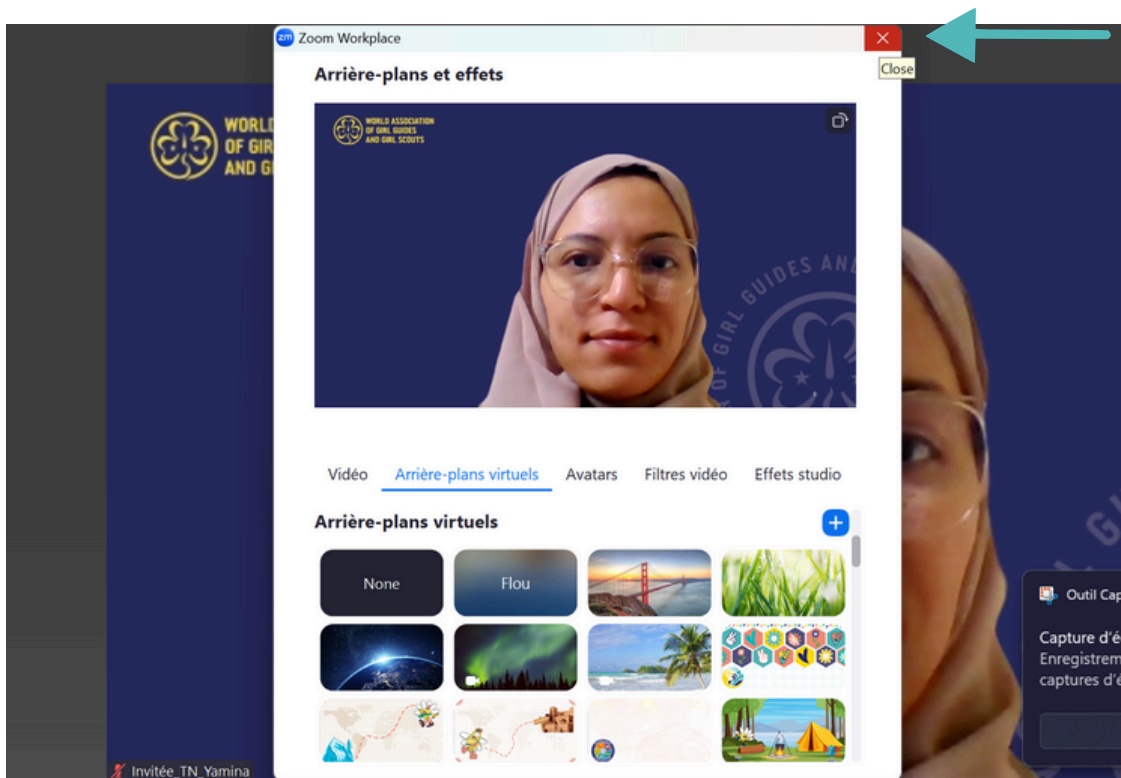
Zoom Workplace

Close

WORLD OF GIR AND G

Arrière-plans et effets

WORLD ASSOCIATION OF GIRL GUIDES AND GIRL SCOUTS

GIRL GUIDES AN OF GIRL

Vidéo Arrière-plans virtuels Avatars Filtres vidéo Effets studio

Arrière-plans virtuels

None

Flou

Outil Cap

Capture d'é
Enregistrem
captures d'é

Invitée_TN_Yamina